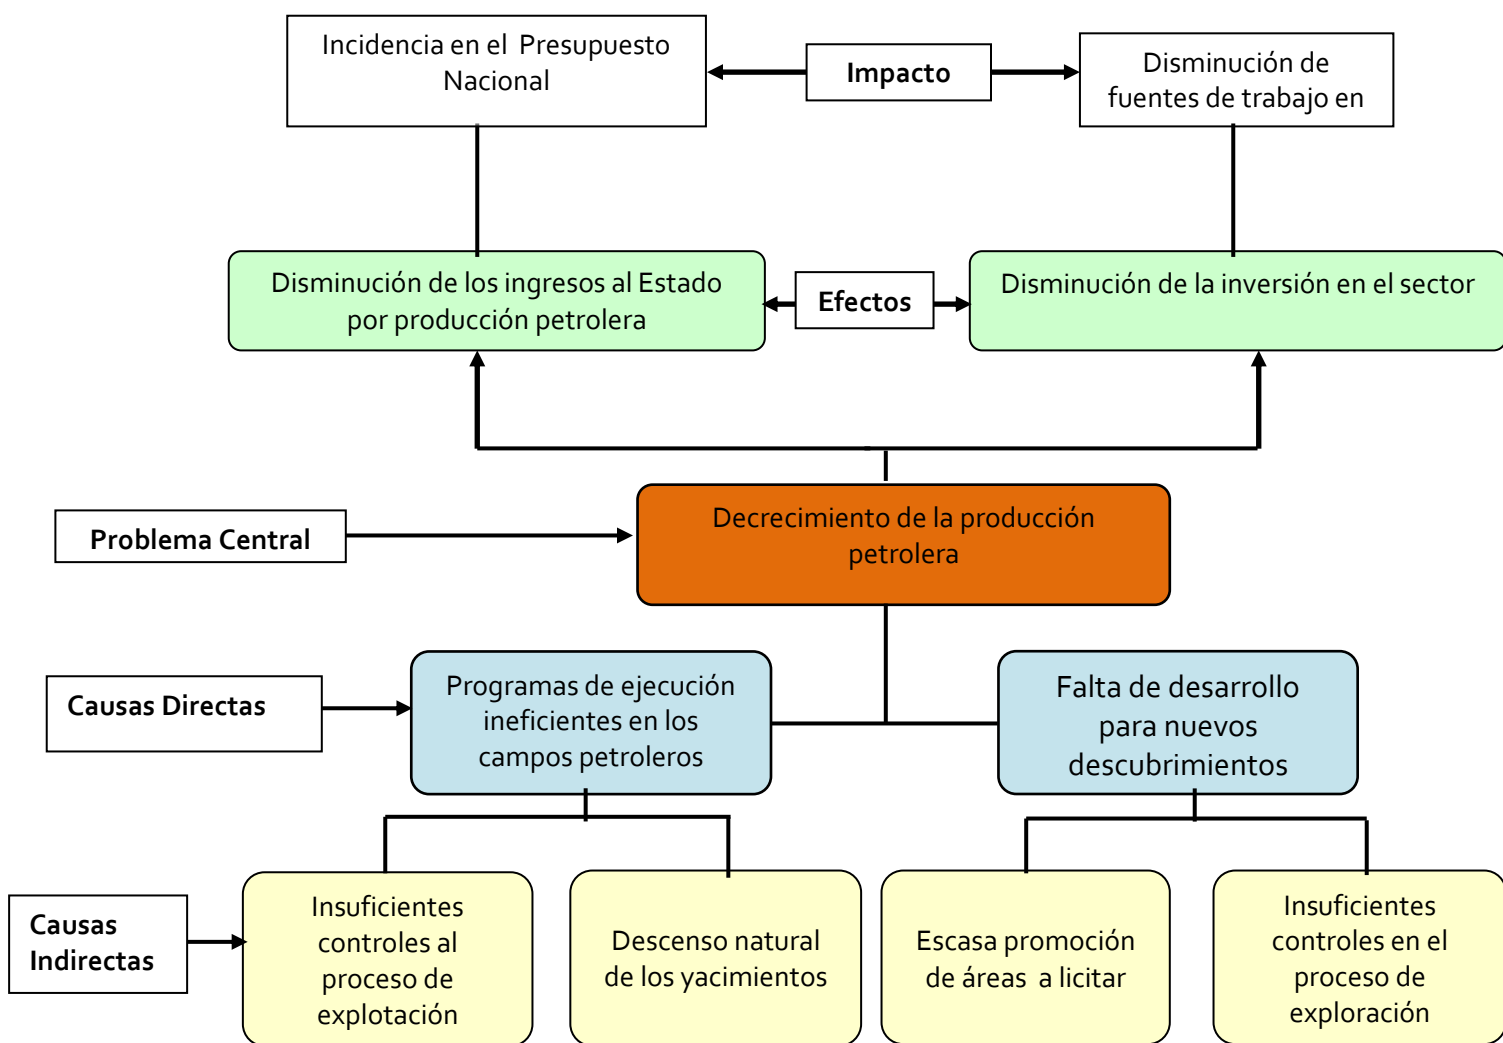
Incidencia en el Presupuesto Nacional

Impacto

Disminución de fuentes de trabajo en

Disminución de los ingresos al Estado por producción petrolera

Efectos

Disminución de la inversión en el sector

Problema Central

Decrecimiento de la producción petrolera

Causas Directas

Programas de ejecución ineficientes en los campos petroleros

Falta de desarrollo para nuevos descubrimientos

Causas Indirectas

Insuficientes controles al proceso de explotación

Descenso natural de los yacimientos

Escasa promoción de áreas a licitar

Insuficientes controles en el proceso de exploración